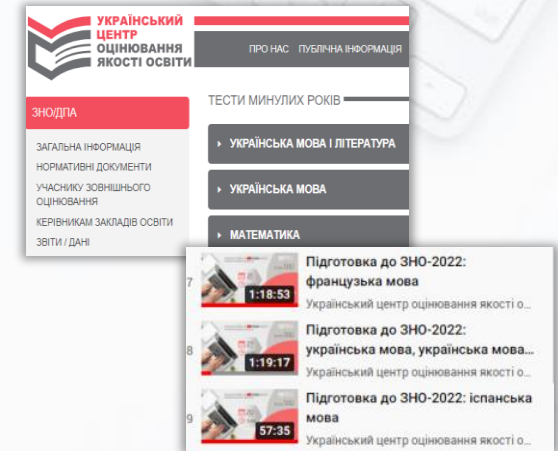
УКРАЇНСЬКИЙ ЦЕНТР ОЦІНЮВАННЯ ЯКОСТІ ОСВІТИ

ПРО НАС ПУБЛІЧНА ІНФОРМАЦІЯ

ЗНО/ДПА

ЗАГАЛЬНА ІНФОРМАЦІЯ
НОРМАТИВНІ ДОКУМЕНТИ
УЧАСНИКУ ЗОВНІШНЬОГО ОЦІНЮВАННЯ
КЕРІВНИКАМ ЗАКЛАДІВ ОСВІТИ
ЗВІТИ / ДАНІ

ТЕСТИ МИНУЛИХ РОКІВ

УКРАЇНСЬКА МОВА І ЛІТЕРАТУРА
УКРАЇНСЬКА МОВА
МАТЕМАТИКА

7 1:18:53 Підготовка до ЗНО-2022: французька мова
Український центр оцінювання якості о...

8 1:19:17 Підготовка до ЗНО-2022: українська мова, українська мова...
Український центр оцінювання якості о...

9 57:35 Підготовка до ЗНО-2022: іспанська мова
Український центр оцінювання якості о...